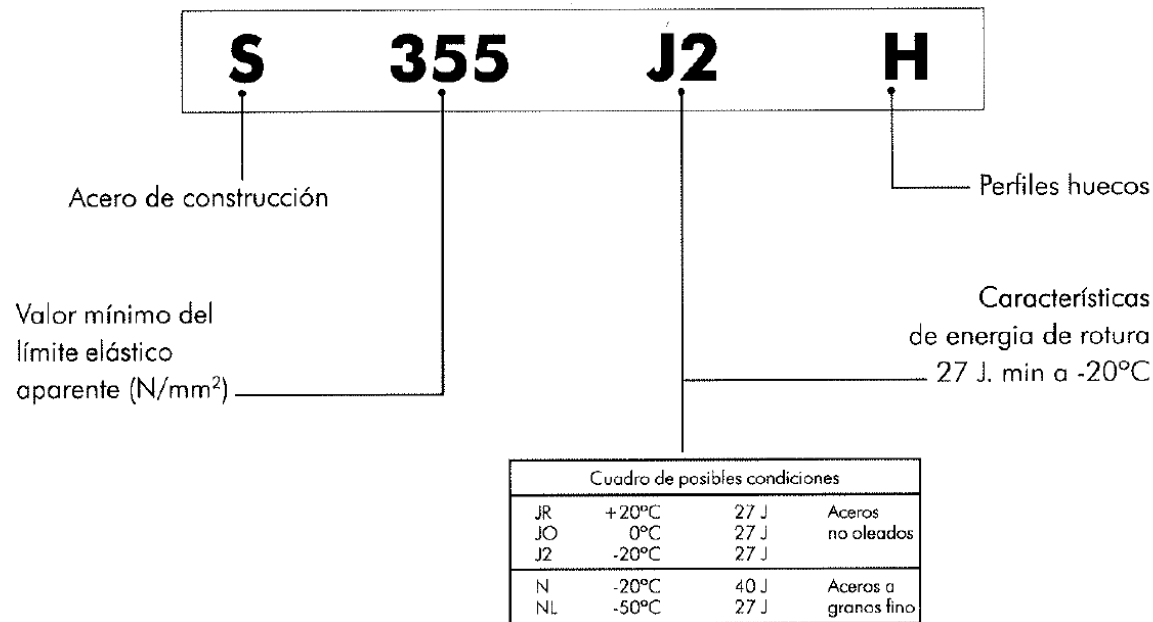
S 355 J2 H

Acero de construcción

Perfiles huecos

Valor mínimo del límite elástico aparente (N/mm$^2$)

Características de energia de rotura 27 J. min a -20°C

| Cuadro de posibles condiciones | | | |
|---|---|---|---|
| JR | +20°C | 27 J | Aceros |
| JO | 0°C | 27 J | no oleados |
| J2 | -20°C | 27 J | |
| N | -20°C | 40 J | Aceros a |
| NL | -50°C | 27 J | granos fino |